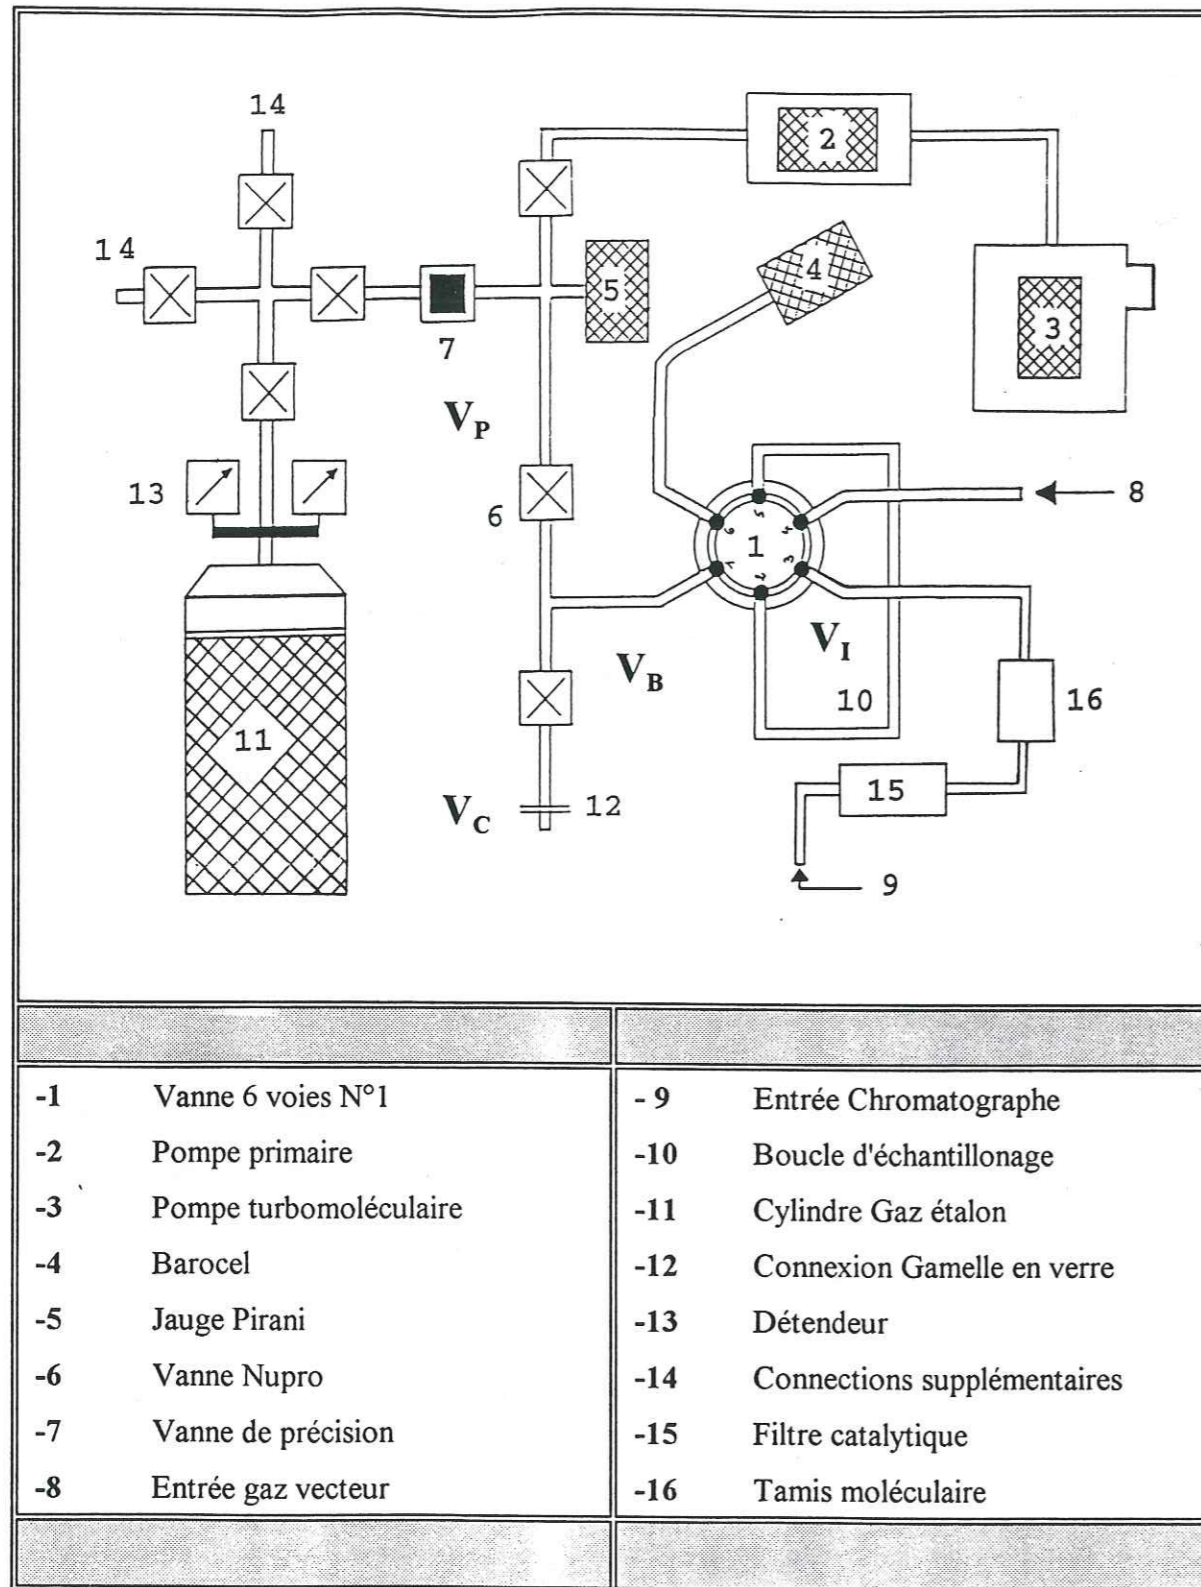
14

14

2

4

5

3

7

$V_P$

13

6

8

1

$V_I$

$V_B$

10

16

11

15

$V_C$

12

9

| -1 | Vanne 6 voies N°1 | - 9 | Entrée Chromatographe |
|---|---|---|---|
| -2 | Pompe primaire | -10 | Boucle d'échantillonage |
| -3 | Pompe turbomoléculaire | -11 | Cylindre Gaz étalon |
| -4 | Barocel | -12 | Connexion Gamelle en verre |
| -5 | Jauge Pirani | -13 | Détendeur |
| -6 | Vanne Nupro | -14 | Connections supplémentaires |
| -7 | Vanne de précision | -15 | Filtre catalytique |
| -8 | Entrée gaz vecteur | -16 | Tamis moléculaire |